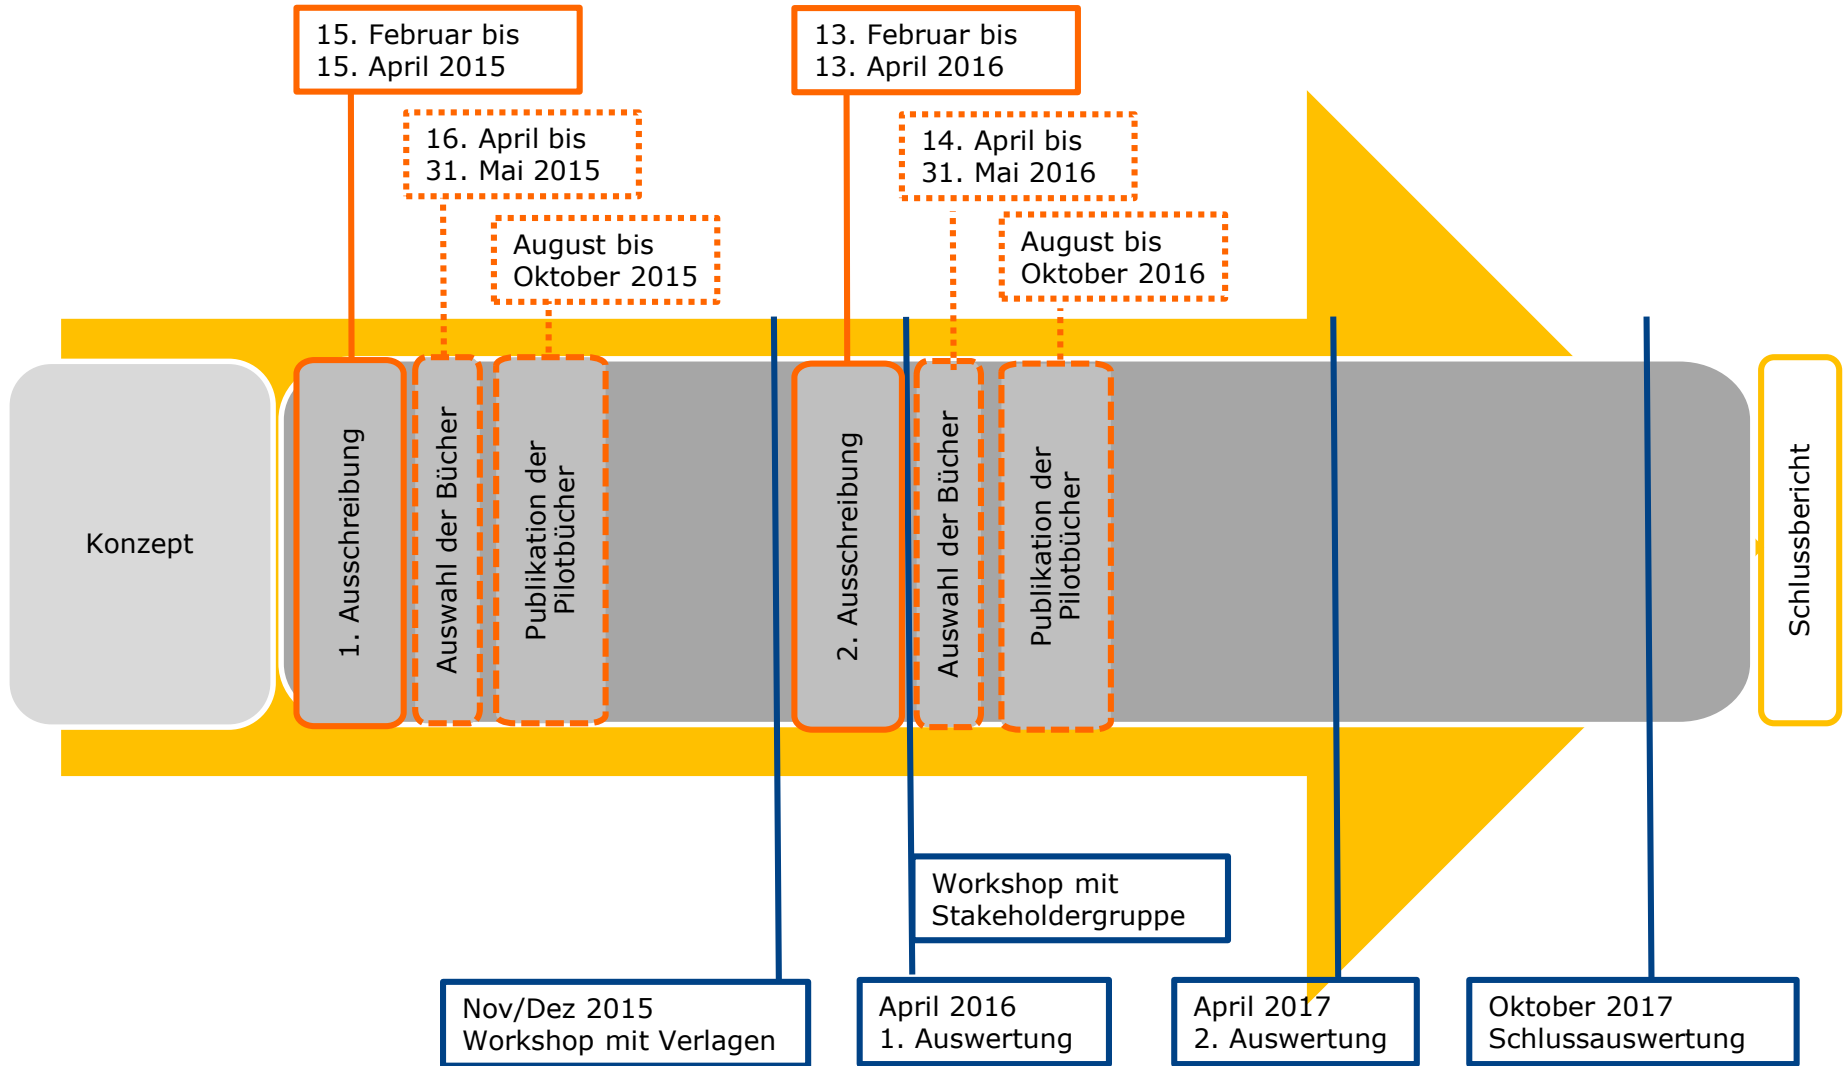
15. Februar bis
15. April 2015

16. April bis
31. Mai 2015

August bis
Oktober 2015

13. Februar bis
13. April 2016

14. April bis
31. Mai 2016

August bis
Oktober 2016

Konzept

1. Ausschreibung

Auswahl der Bücher

Publikation der Pilotbücher

2. Ausschreibung

Auswahl der Bücher

Publikation der Pilotbücher

Schlussbericht

Workshop mit
Stakeholdergruppe

Nov/Dez 2015
Workshop mit Verlagen

April 2016
1. Auswertung

April 2017
2. Auswertung

Oktober 2017
Schlussauswertung